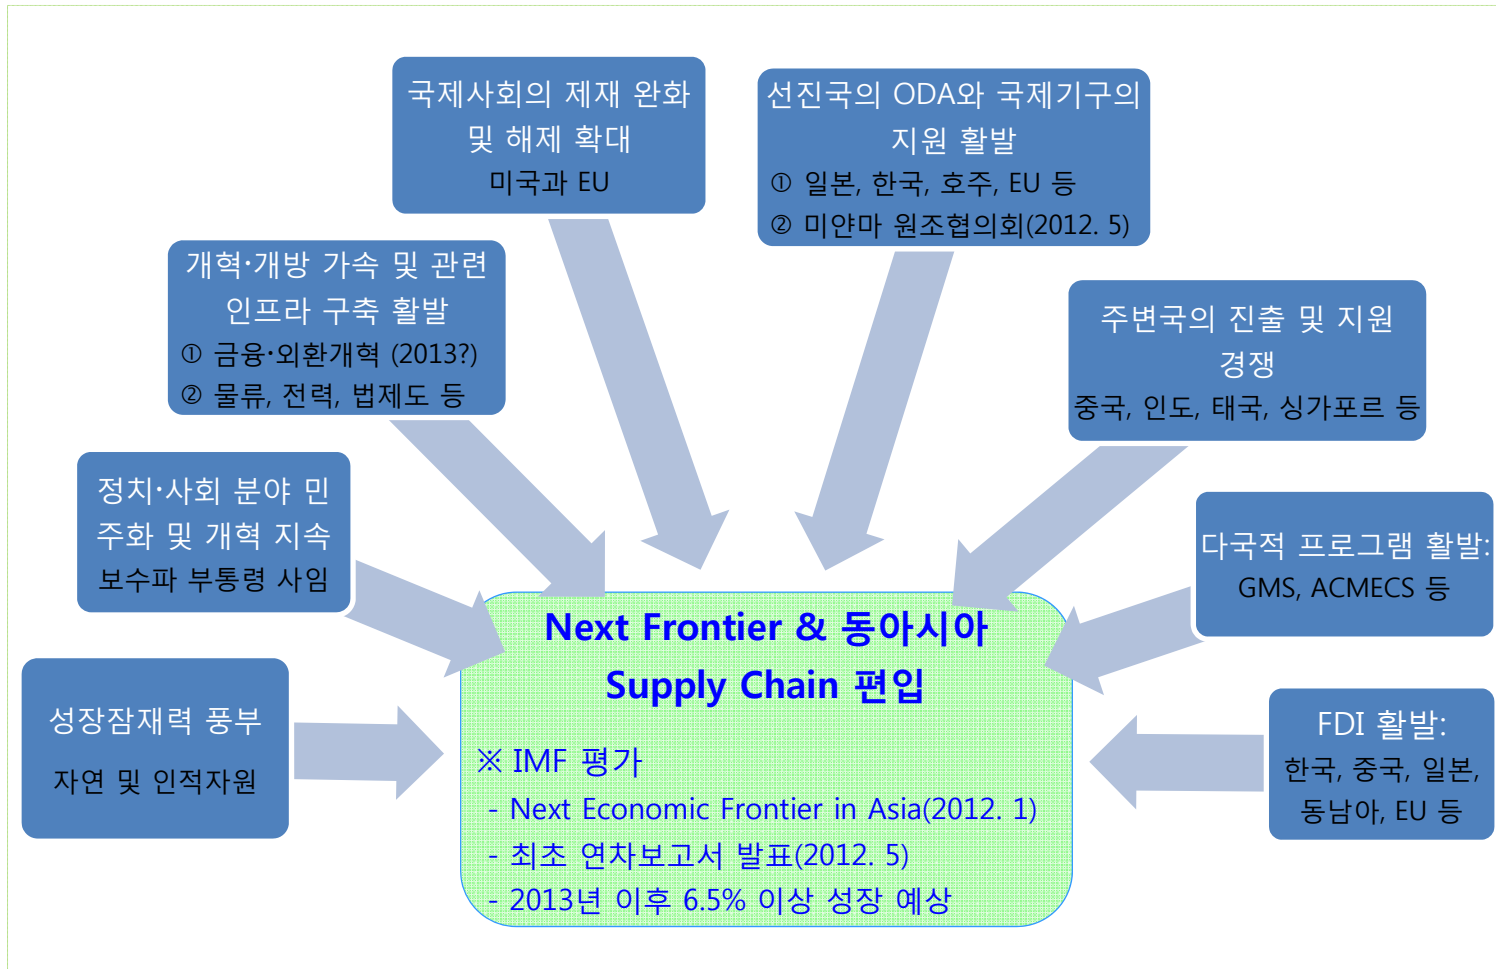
국제사회의 제재 완화 및 해제 확대
미국과 EU

선진국의 ODA와 국제기구의 지원 활발
① 일본, 한국, 호주, EU 등
② 미얀마 원조협의회(2012. 5)

개혁·개방 가속 및 관련 인프라 구축 활발
① 금융·외환개혁 (2013?)
② 물류, 전력, 법제도 등

주변국의 진출 및 지원 경쟁
중국, 인도, 태국, 싱가포르 등

정치·사회 분야 민주화 및 개혁 지속
보수파 부통령 사임

다국적 프로그램 활발:
GMS, ACMECS 등

성장잠재력 풍부
자연 및 인적자원

FDI 활발:
한국, 중국, 일본, 동남아, EU 등

Next Frontier & 동아시아 Supply Chain 편입

※ IMF 평가
- Next Economic Frontier in Asia(2012. 1)
- 최초 연차보고서 발표(2012. 5)
- 2013년 이후 6.5% 이상 성장 예상